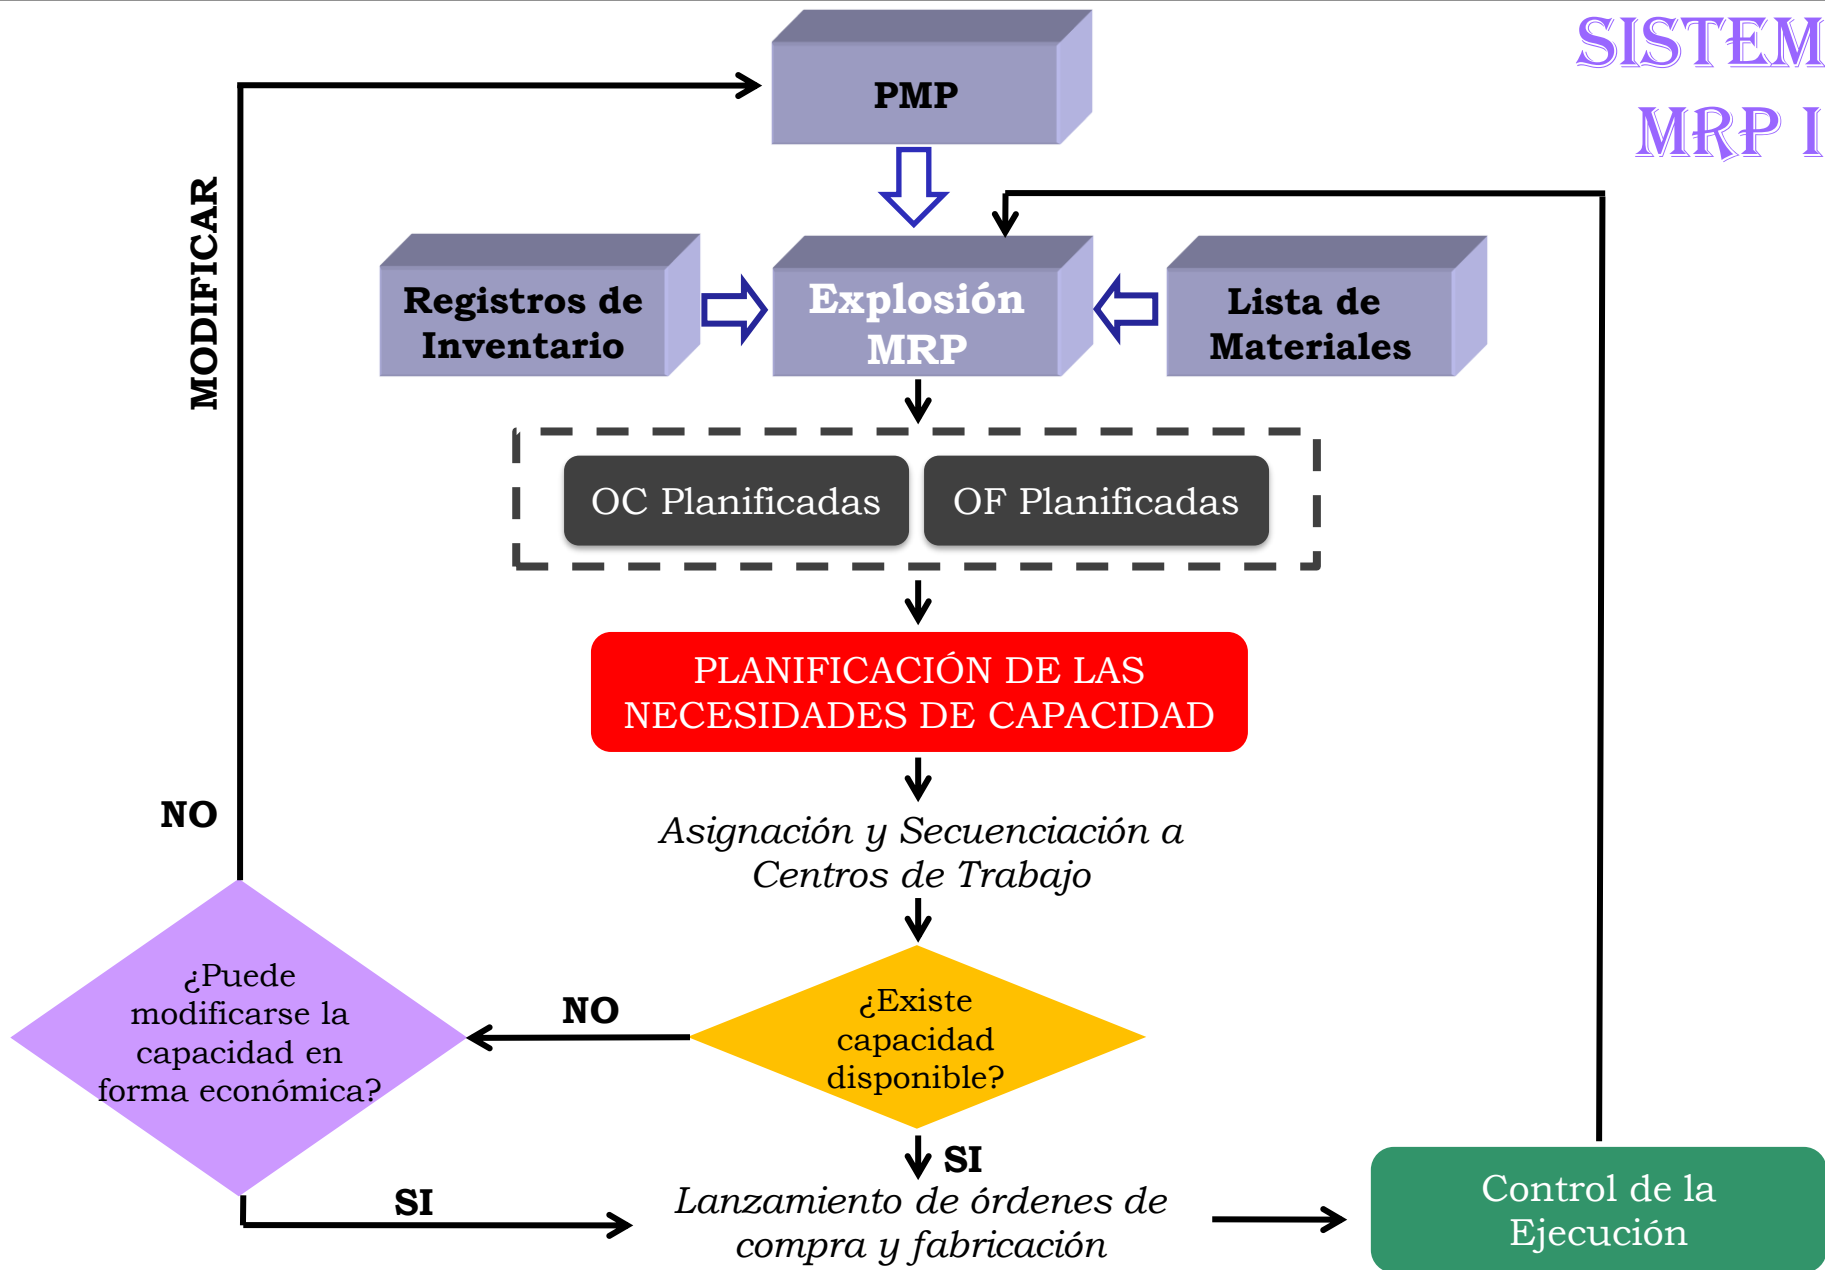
SISTEM
MRP I

PMP

MODIFICAR

Registros de Inventario

Explosión MRP

Lista de Materiales

OC Planificadas

OF Planificadas

PLANIFICACIÓN DE LAS NECESIDADES DE CAPACIDAD

Asignación y Secuenciación a Centros de Trabajo

NO

¿Puede modificarse la capacidad en forma económica?

NO

¿Existe capacidad disponible?

SI

SI

Lanzamiento de órdenes de compra y fabricación

Control de la Ejecución